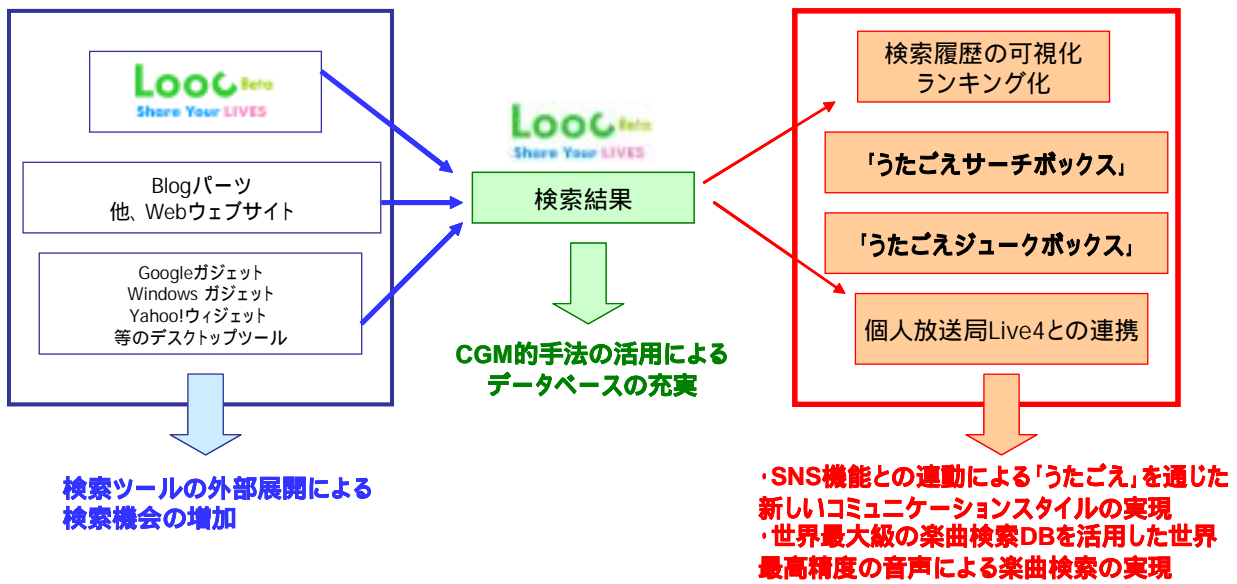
Looo Beta
Share Your LIVES

Blogパーツ
他、Webウェブサイト

Googleガジェット
Windows ガジェット
Yahoo!ウィジェット
等のデスクトップツール

検索ツールの外部展開による
検索機会の増加

Looo Beta
Share Your LIVES

検索結果

CGM的手法の活用による
データベースの充実

検索履歴の可視化
ランキング化

「うたごえサーチボックス」

「うたごえジュークボックス」

個人放送局Live4との連携

・SNS機能との連動による「うたごえ」を通じた新しいコミュニケーションスタイルの実現
・世界最大級の楽曲検索DBを活用した世界最高精度の音声による楽曲検索の実現